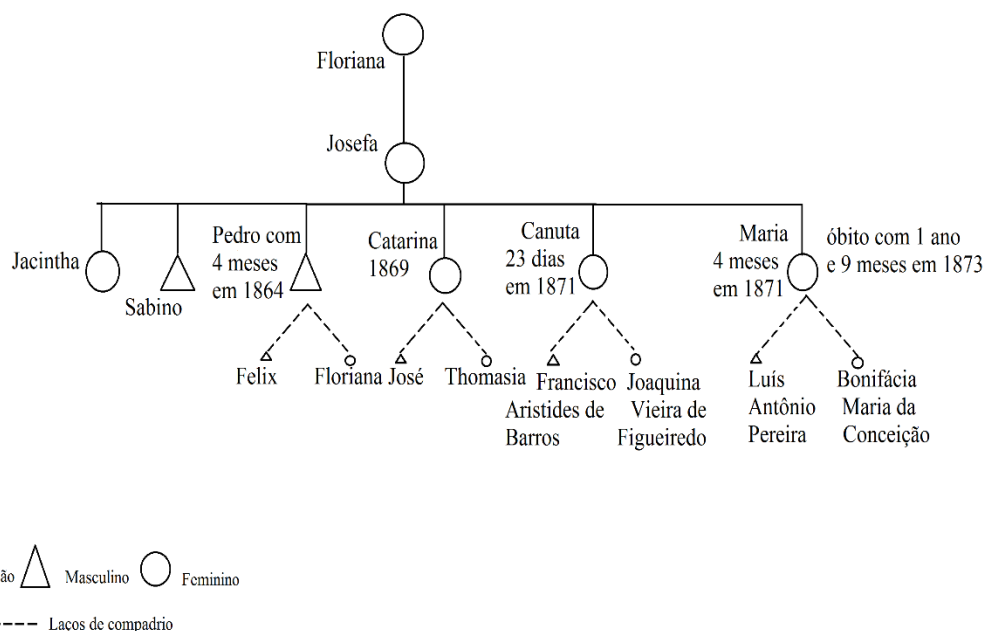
Floriana

Josefa

Jacintha

Sabino

Pedro com 4 meses em 1864

Catarina 1869

Canuta 23 dias em 1871

Maria 4 meses em 1871

óbito com 1 ano e 9 meses em 1873

Felix

Floriana

José

Thomasia

Francisco Aristides de Barros

Joaquina Vieira de Figueiredo

Luís Antônio Pereira

Bonifácia Maria da Conceição

ão Masculino Feminino

Laços de compadrio